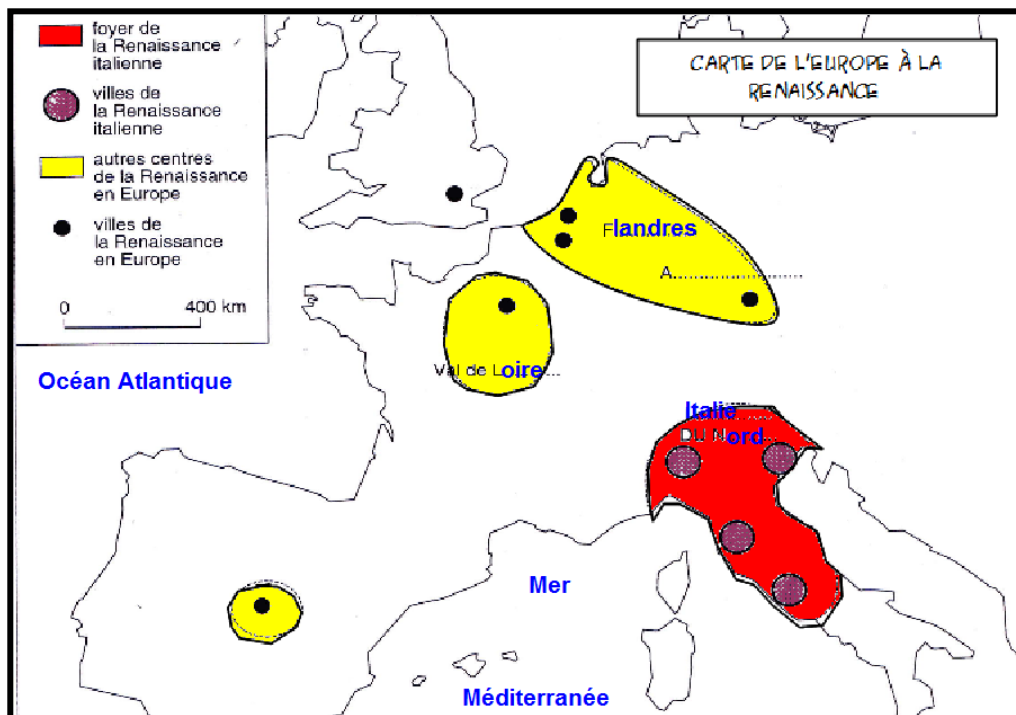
foyer de la Renaissance italienne

villes de la Renaissance italienne

autres centres de la Renaissance en Europe

villes de la Renaissance en Europe

0

400 km

CARTE DE L'EUROPE À LA RENAISSANCE

Flandres

A.

Val de Loire

Océan Atlantique

Italie DU Nord

Mer

Méditerranée